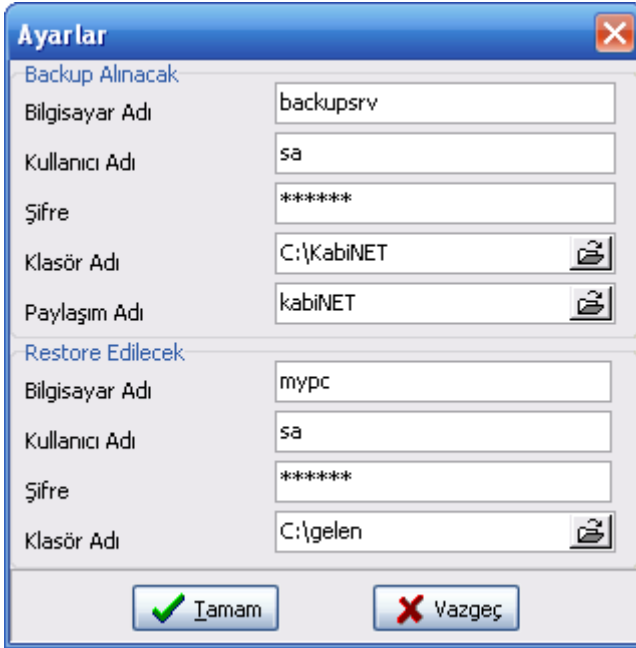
Ayarlar

Backup Alınacak

Bilgisayar Adı backupsrv

Kullanıcı Adı sa

Şifre ******

Klasör Adı C:\KabiNET

Paylaşım Adı kabiNET

Restore Edilecek

Bilgisayar Adı mypc

Kullanıcı Adı sa

Şifre ******

Klasör Adı C:\gelen

Tamam

Vazgeç